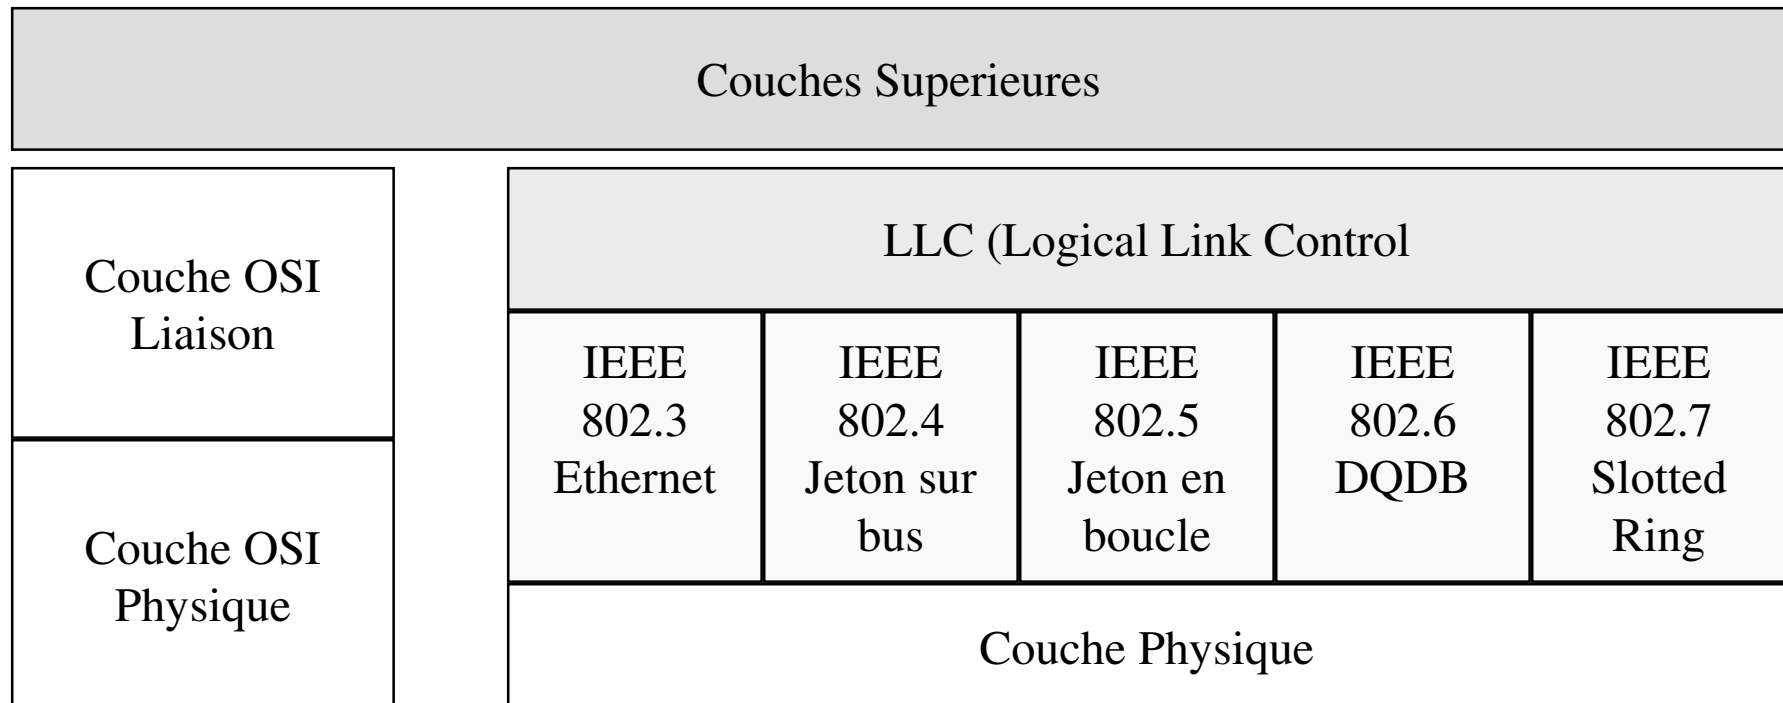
Couches Superieures

Couche OSI Liaison

Couche OSI Physique

LLC (Logical Link Control

IEEE 802.3 Ethernet

IEEE 802.4 Jeton sur bus

IEEE 802.5 Jeton en boucle

IEEE 802.6 DQDB

IEEE 802.7 Slotted Ring

Couche Physique